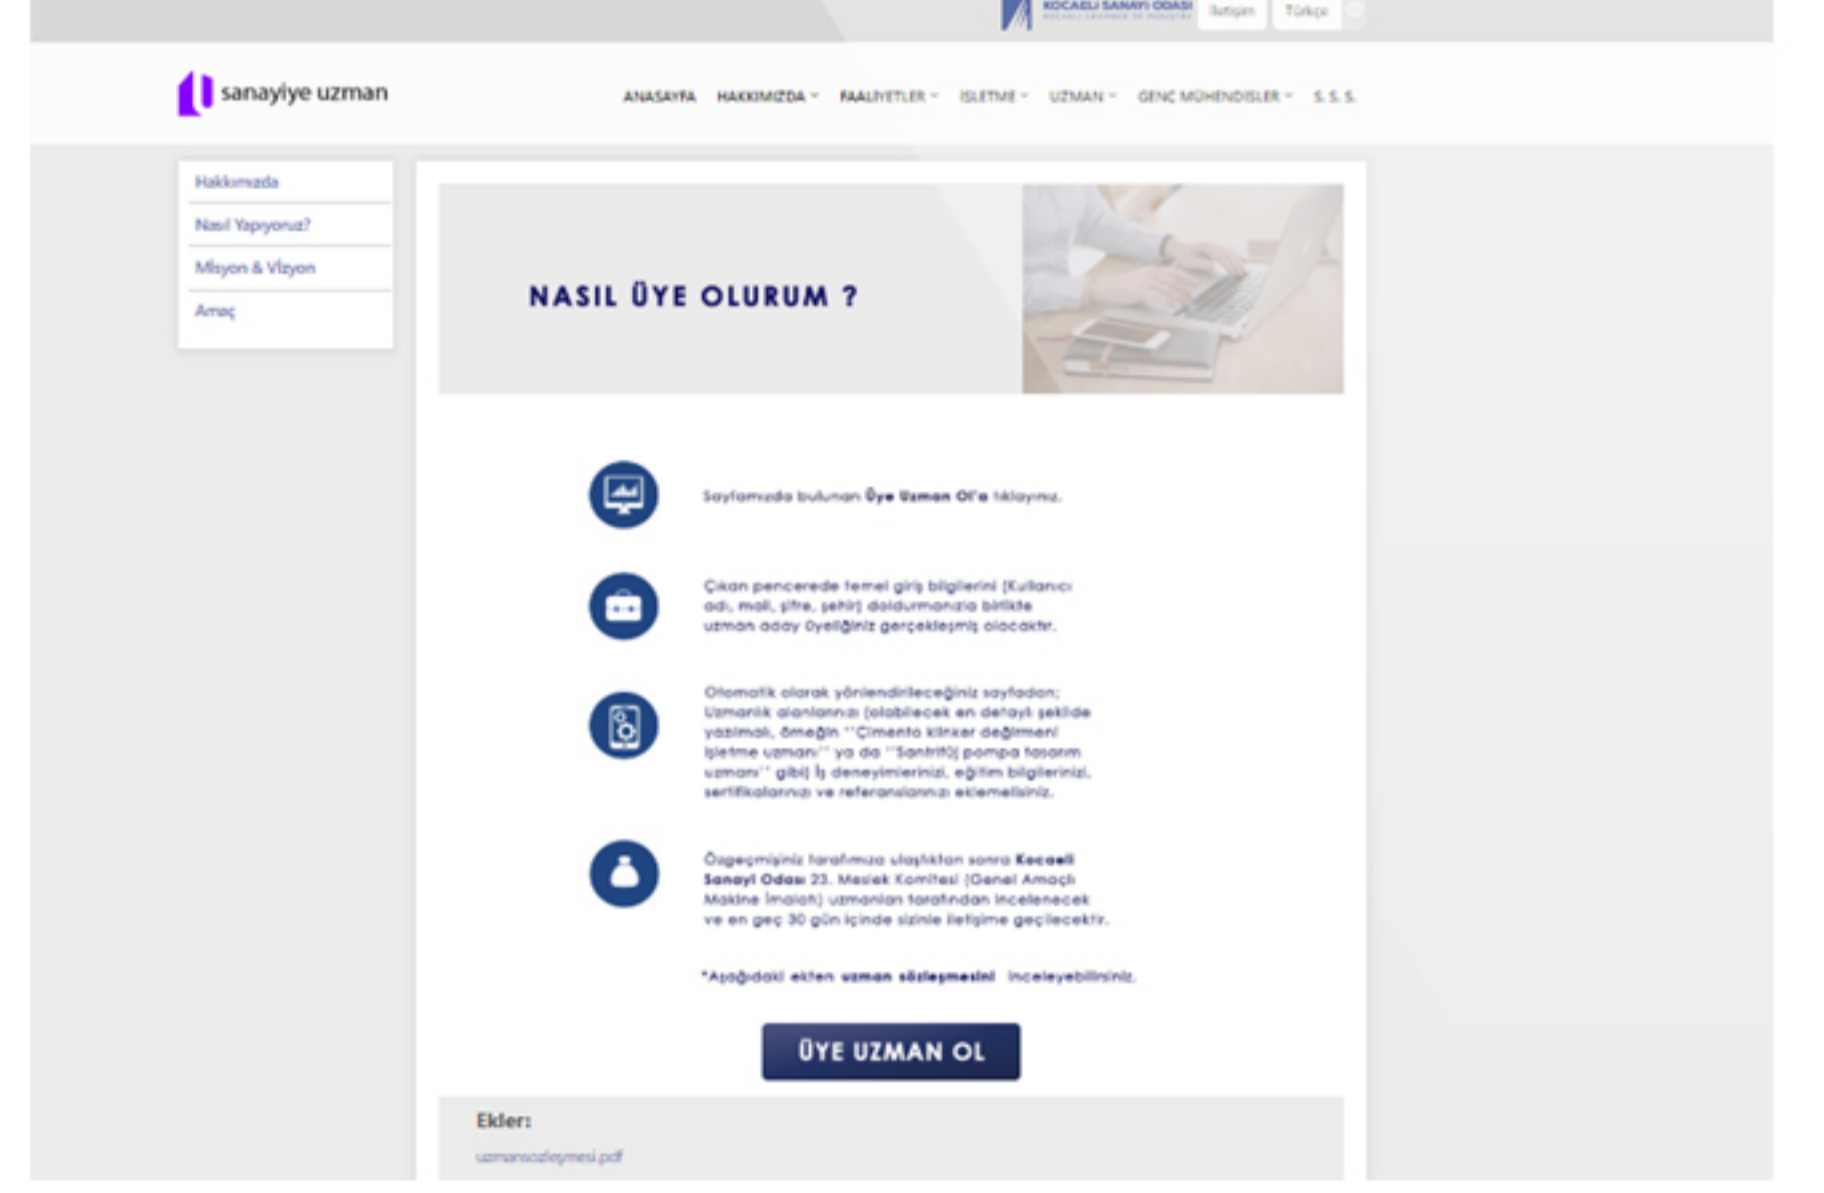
KOCAELİ SANAYİ ODASI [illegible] İletişim Türkçe

sanayiye uzman

ANASAYFA HAKKIMIZDA FAALİYETLER İŞLETME UZMAN GENÇ MÜHENDİSLER S. S. S.

Hakkımızda
Nasıl Yapıyoruz?
Misyon & Vizyon
Amaç

NASIL ÜYE OLURUM ?

Sayfamızda bulunan Üye Uzman Ol'a tıklayınız.

Çıkan pencerede temel giriş bilgilerini (Kullanıcı adı, mail, şifre, şehir) doldurmanızla birlikte uzman aday üyeliğiniz gerçekleşmiş olacaktır.

Otomatik olarak yönlendirileceğiniz sayfadan; Uzmanlık alanlarınızı (olabilecek en detaylı şekilde yazılmalı, örneğin ''Çimento klinker değirmeni işletme uzmanı'' ya da ''Santrifüj pompa tasarım uzmanı'' gibi) İş deneyimlerinizi, eğitim bilgilerinizi, sertifikalarınızı ve referanslarınızı eklemelisiniz.

Özgeçmişiniz tarafımıza ulaştıktan sonra Kocaeli Sanayi Odası 23. Meslek Komitesi (Genel Amaçlı Makine İmalatı) uzmanları tarafından incelenecek ve en geç 30 gün içinde sizinle iletişime geçilecektir.

*Aşağıdaki ekten uzman sözleşmesini inceleyebilirsiniz.

ÜYE UZMAN OL

Ekler:
uzmansozlesmesi.pdf